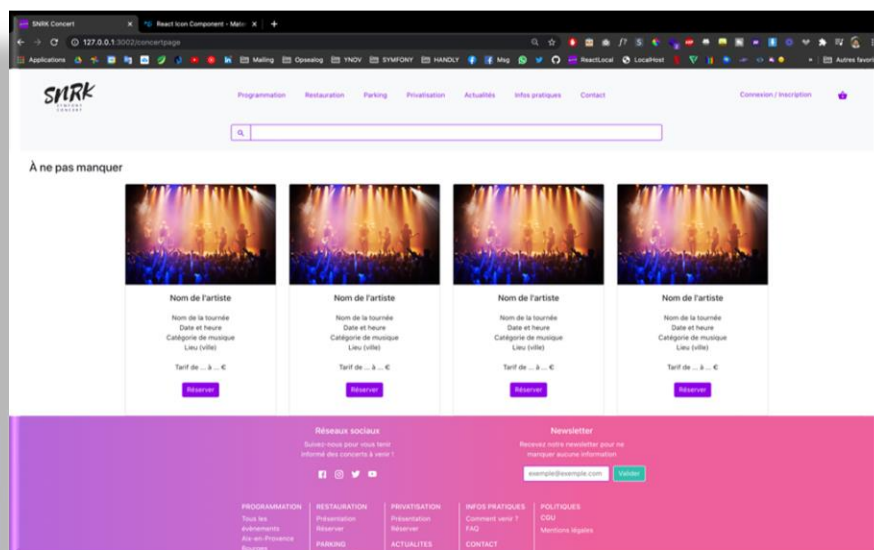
SNRK Concert
React Icon Component - Mate
127.0.0.1:3002/concertpage
Applications Mailing Opsealog YNOV SYMFONY HANDLY Msg ReactLocal LocalHost Autres favoris

SNRK
SYMFONY CONCERT

Programmation Restauration Parking Privatisation Actualités Infos pratiques Contact

Connexion / Inscription

À ne pas manquer

Nom de l'artiste
Nom de la tournée
Date et heure
Catégorie de musique
Lieu (ville)
Tarif de ... à ... €
Réserver

Nom de l'artiste
Nom de la tournée
Date et heure
Catégorie de musique
Lieu (ville)
Tarif de ... à ... €
Réserver

Nom de l'artiste
Nom de la tournée
Date et heure
Catégorie de musique
Lieu (ville)
Tarif de ... à ... €
Réserver

Nom de l'artiste
Nom de la tournée
Date et heure
Catégorie de musique
Lieu (ville)
Tarif de ... à ... €
Réserver

Réseaux sociaux
Suivez-nous pour vous tenir informé des concerts à venir !

Newsletter
Recevez notre newsletter pour ne manquer aucune information
exemple@exemple.com
Valider

PROGRAMMATION
Tous les événements
Aix-en-Provence
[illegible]

RESTAURATION
Présentation
Réserver

PARKING

PRIVATISATION
Présentation
Réserver

ACTUALITES

INFOS PRATIQUES
Comment venir ?
FAQ

CONTACT

POLITIQUES
CGU
Mentions légales